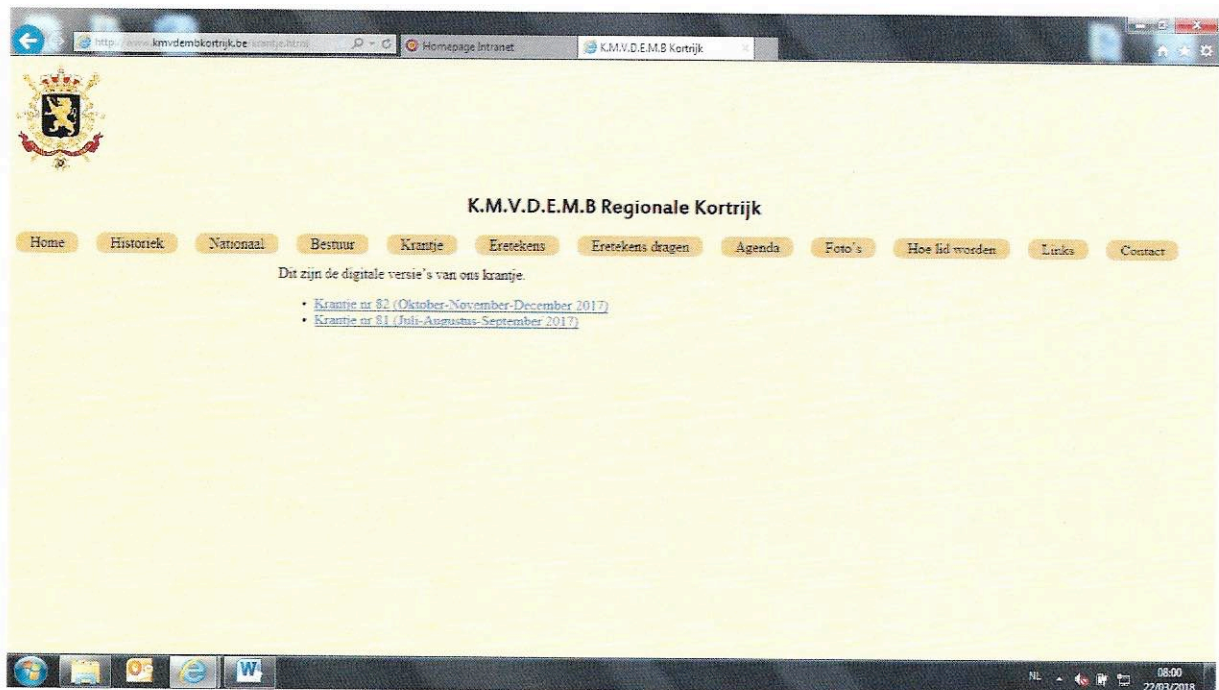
http://www.kmvdembkortrijk.be/krantje.html
Homepage Intranet
K.M.V.D.E.M.B Kortrijk

K.M.V.D.E.M.B Regionale Kortrijk

Home Historiek Nationaal Bestuur Krantje Eretekens Eretekens dragen Agenda Foto's Hoe lid worden Links Contact

Dit zijn de digitale versie's van ons krantje.

• Krantje nr 82 (Oktober-November-December 2017)
• Krantje nr 81 (Juli-Augustus-September 2017)

NL 08:00 22/03/2018